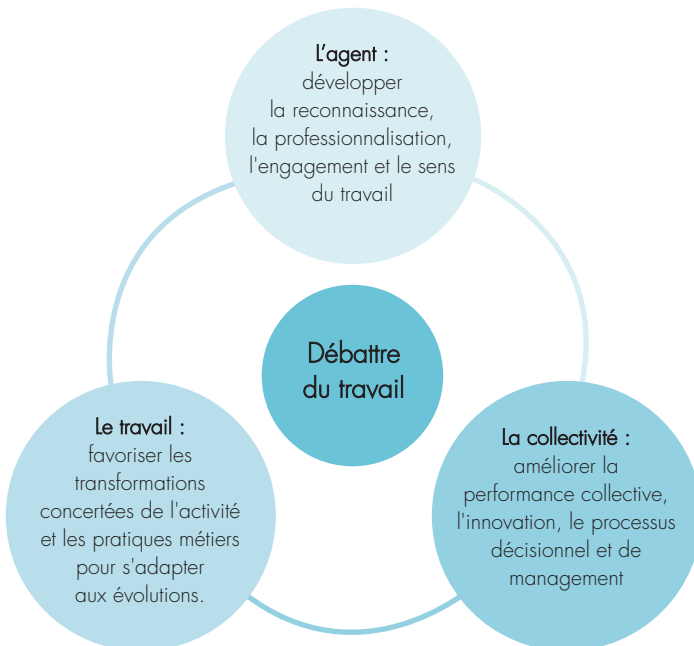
L’agent :
développer la reconnaissance, la professionnalisation, l'engagement et le sens du travail

Débattre du travail

Le travail :
favoriser les transformations concertées de l'activité et les pratiques métiers pour s'adapter aux évolutions.

La collectivité :
améliorer la performance collective, l'innovation, le processus décisionnel et de management